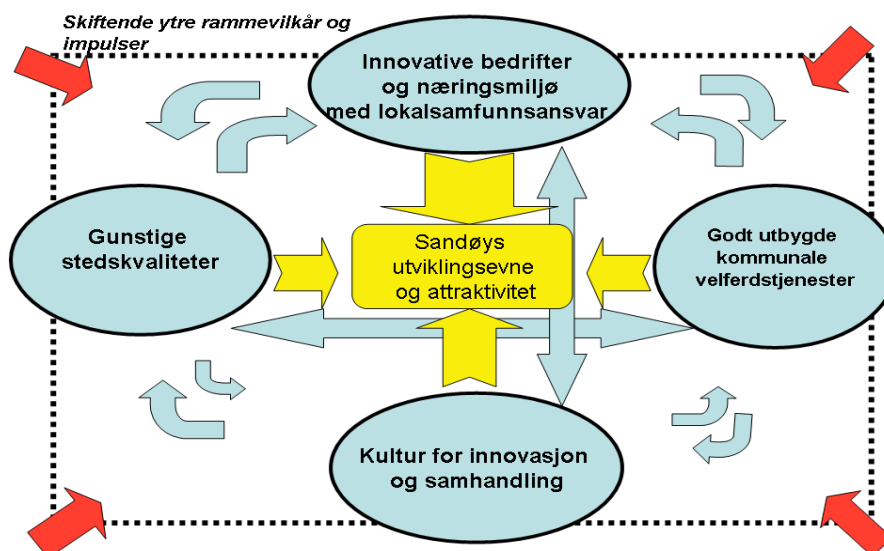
Skiftende ytre rammevilkår og impulser

Innovative bedrifter og næringsmiljø med lokalsamfunnsansvar

Gunstige stedskvaliteter

Sandøys utviklingsevne og attraktivitet

Godt utbygde kommunale velferdstjenester

Kultur for innovasjon og samhandling